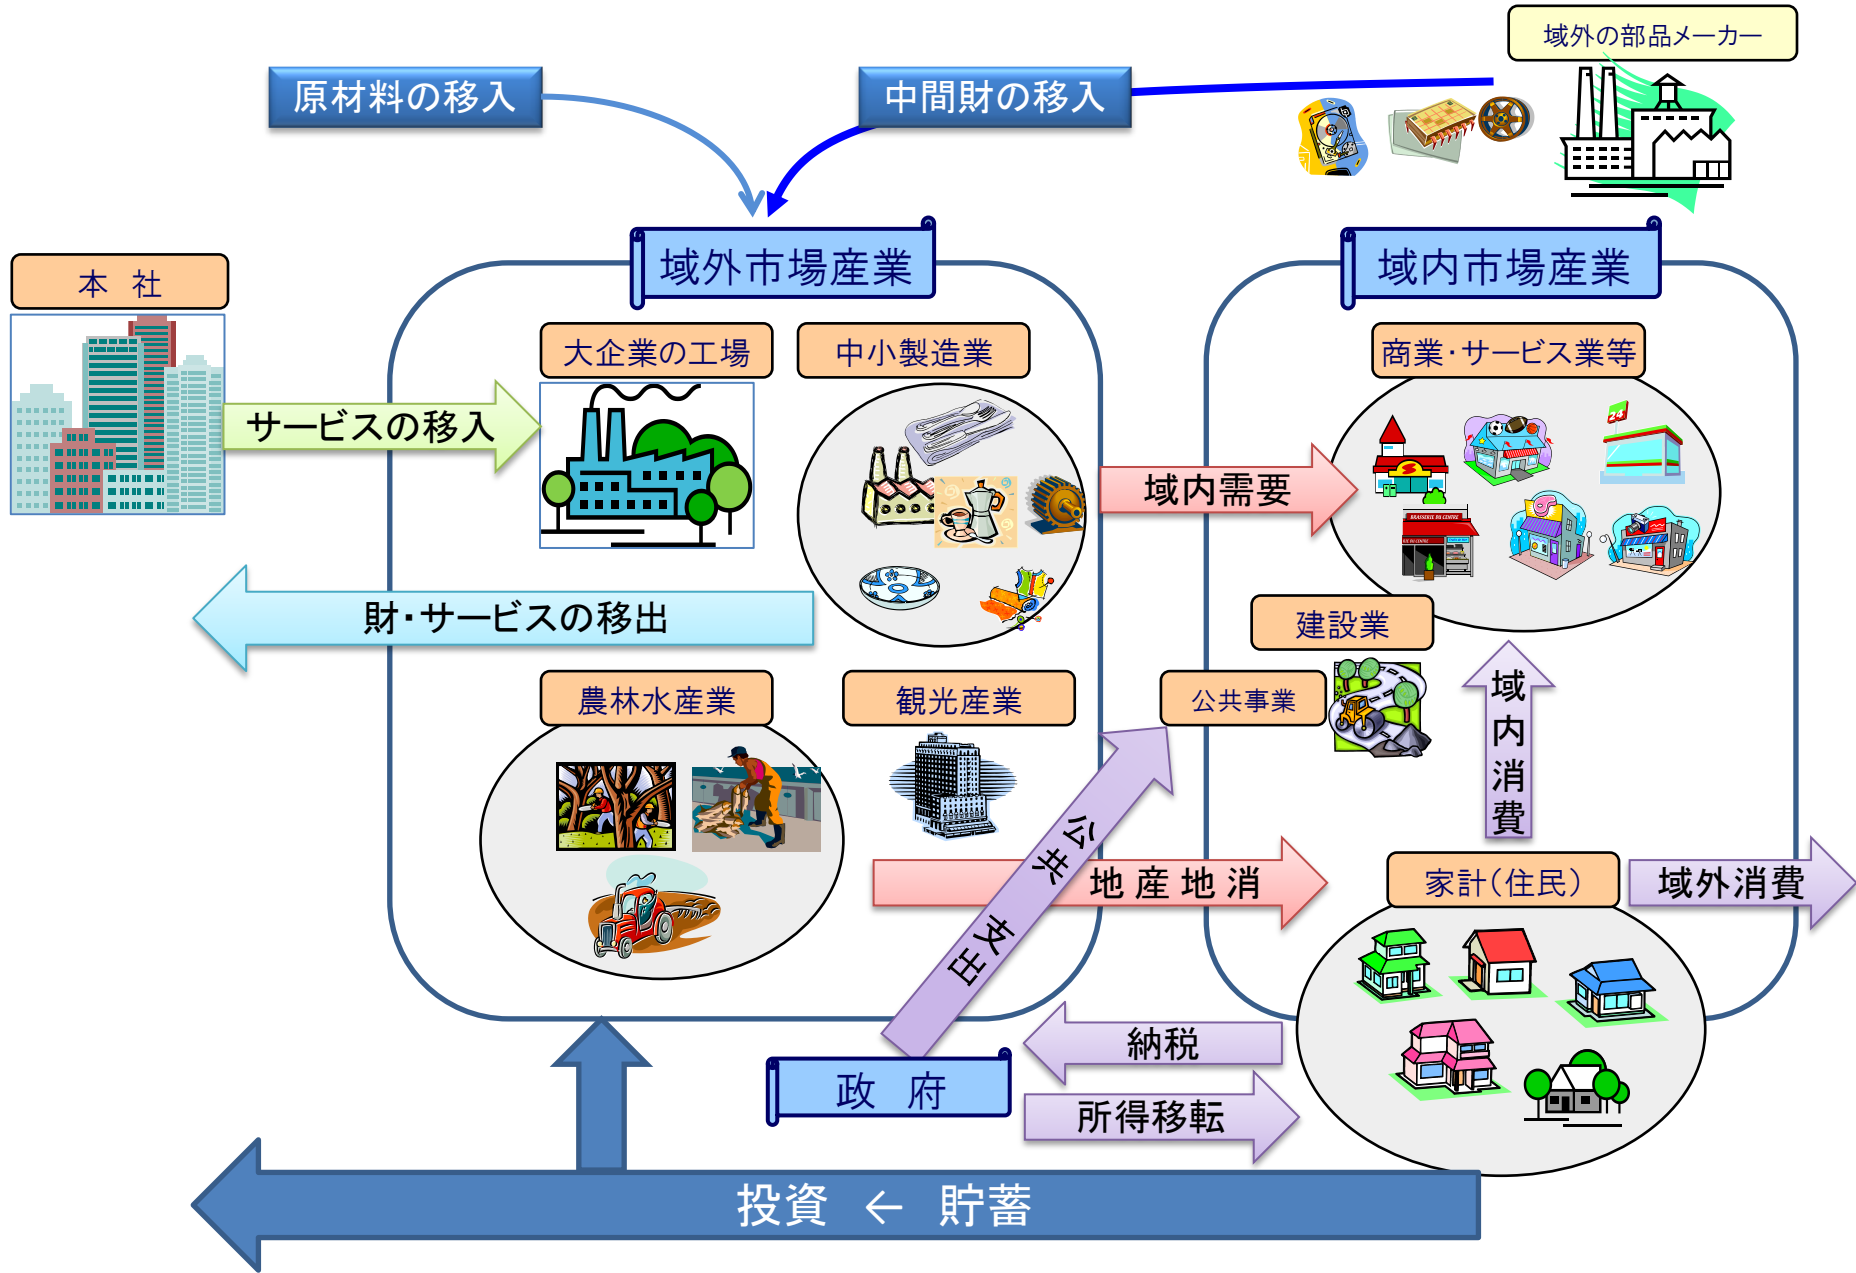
域外の部品メーカー

原材料の移入

中間財の移入

本 社

域外市場産業

域内市場産業

大企業の工場

中小製造業

商業･サービス業等

サービスの移入

域内需要

財･サービスの移出

建設業

農林水産業

観光産業

公共事業

域内消費

公共支出

地 産 地 消

家計(住民)

域外消費

納税

政 府

所得移転

投資 ← 貯蓄